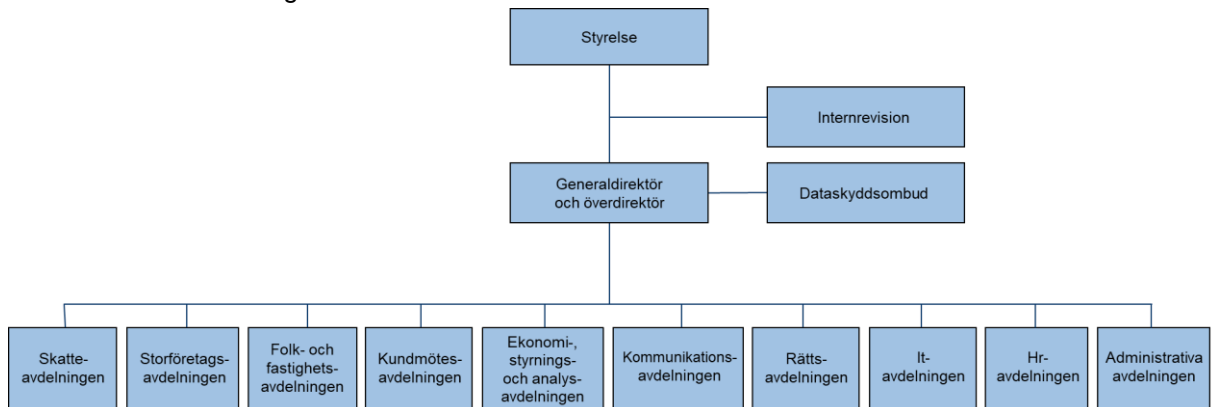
Styrelse

Internrevision

Generaldirektör och överdirektör

Dataskyddsombud

Skatte-avdelningen

Storföretags-avdelningen

Folk- och fastighets-avdelningen

Kundmötes-avdelningen

Ekonomi-, styrnings- och analys-avdelningen

Kommunikations-avdelningen

Rätts-avdelningen

It-avdelningen

Hr-avdelningen

Administrativa avdelningen